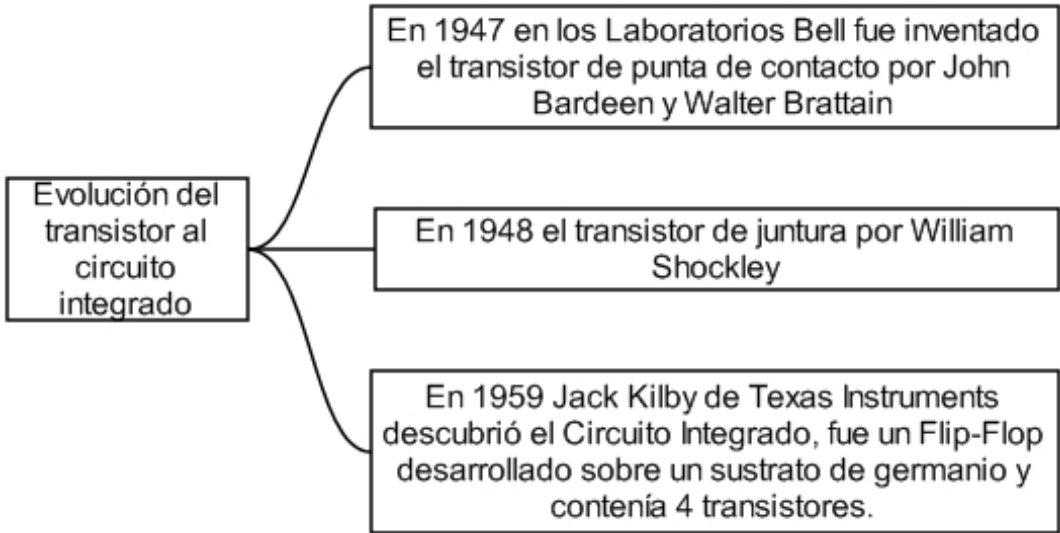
Evolución del transistor al circuito integrado

En 1947 en los Laboratorios Bell fue inventado el transistor de punta de contacto por John Bardeen y Walter Brattain

En 1948 el transistor de juntura por William Shockley

En 1959 Jack Kilby de Texas Instruments descubrió el Circuito Integrado, fue un Flip-Flop desarrollado sobre un sustrato de germanio y contenía 4 transistores.